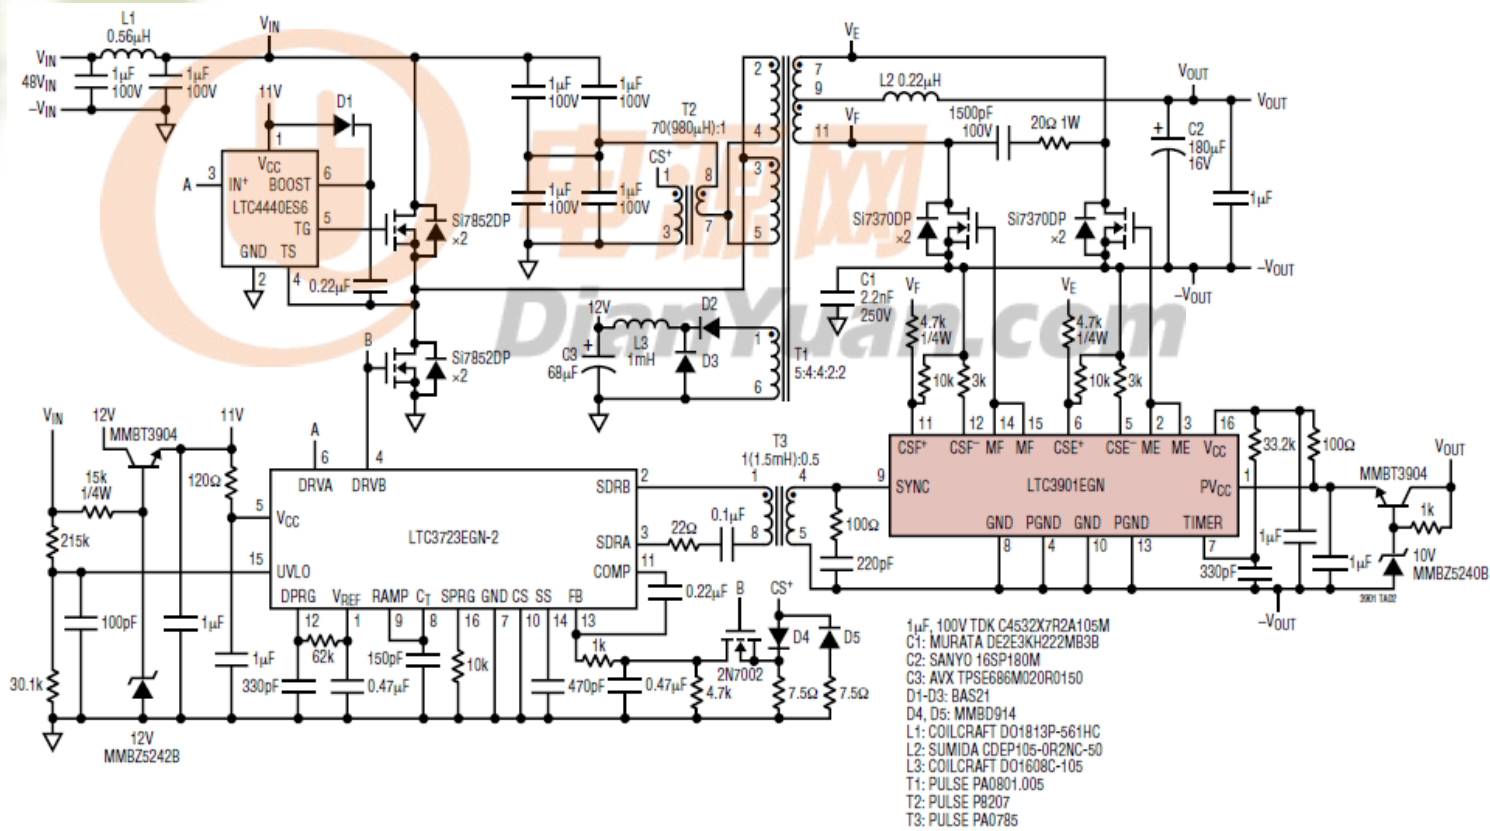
L1
0.56μH
$V_{IN}$
$V_{IN}$
$48V_{IN}$
$-V_{IN}$
1μF
100V
1μF
100V
11V
D1
1
$V_{CC}$
3
A
$IN^+$
BOOST
6
LTC4440ES6
5
TG
GND
TS
2
4
0.22μF
Si7852DP
×2
1μF
100V
1μF
100V
1μF
100V
1μF
100V
T2
70(980μH):1
$CS^+$
1
8
3
7
$V_E$
7
9
L2 0.22μH
$V_F$
11
2
4
3
5
1500pF
100V
20Ω 1W
$V_{OUT}$
$V_{OUT}$
C2
180μF
16V
1μF
Si7370DP
×2
Si7370DP
×2
$-V_{OUT}$
$-V_{OUT}$
C1
2.2nF
250V
B
Si7852DP
×2
12V
L3
1mH
D2
D3
C3
68μF
1
6
T1
5:4:4:2:2
$V_F$
4.7k
1/4W
10k
3k
$V_E$
4.7k
1/4W
10k
3k
11
12
14
15
6
5
2
3
16
$CSF^+$
$CSF^-$
MF
MF
$CSE^+$
$CSE^-$
ME
ME
$V_{CC}$
33.2k
100Ω
$V_{IN}$
12V
MMBT3904
11V
15k
1/4W
120Ω
215k
100pF
1μF
1μF
30.1k
12V
MMBZ5242B
A
6
4
DRVA
DRVB
5
$V_{CC}$
15
UVLO
LTC3723EGN-2
2
SDRB
3
SDRA
11
COMP
DPRG
$V_{REF}$
RAMP
$C_T$
SPRG
GND
CS
SS
FB
12
1
9
8
16
7
10
14
13
62k
330pF
0.47μF
150pF
10k
470pF
0.47μF
0.22μF
1k
4.7k
B
2N7002
$CS^+$
D4
D5
7.5Ω
7.5Ω
T3
1(1.5mH):0.5
1
4
22Ω
0.1μF
8
5
100Ω
220pF
9
SYNC
LTC3901EGN
GND
PGND
GND
PGND
TIMER
8
4
10
13
7
330pF
1
$PV_{CC}$
1μF
1μF
$V_{OUT}$
MMBT3904
1k
10V
MMBZ5240B
$-V_{OUT}$
3901 TA02
1μF, 100V TDK C4532X7R2A105M
C1: MURATA DE2E3KH222MB3B
C2: SANYO 16SP180M
C3: AVX TPSE686M020R0150
D1-D3: BAS21
D4, D5: MMBD914
L1: COILCRAFT DO1813P-561HC
L2: SUMIDA CDEP105-0R2NC-50
L3: COILCRAFT DO1608C-105
T1: PULSE PA0801.005
T2: PULSE P8207
T3: PULSE PA0785
电源网
DianYuan.com